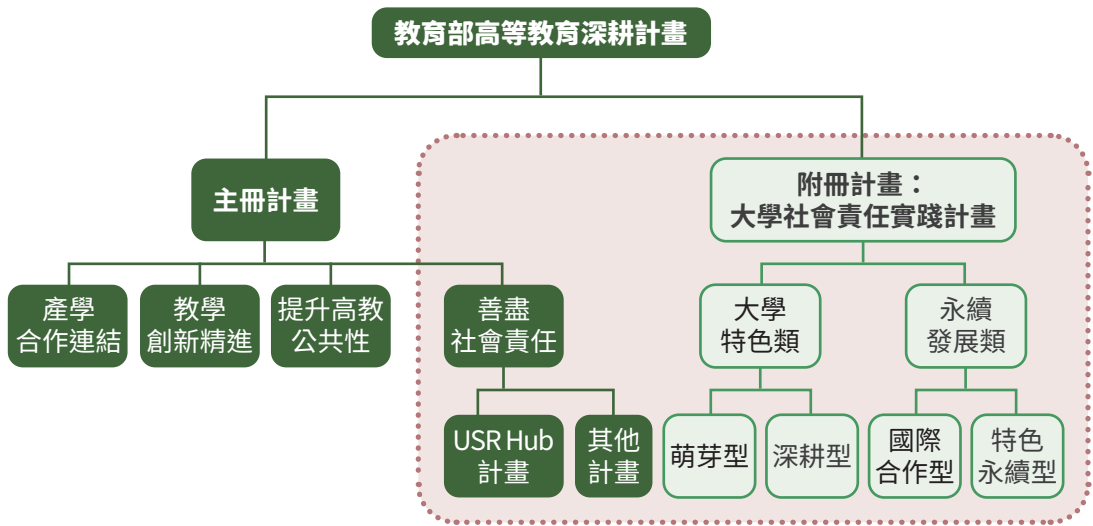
教育部高等教育深耕計畫

主冊計畫

附冊計畫：
大學社會責任實踐計畫

產學
合作連結

教學
創新精進

提升高教
公共性

善盡
社會責任

大學
特色類

永續
發展類

USR Hub
計畫

其他
計畫

萌芽型

深耕型

國際
合作型

特色
永續型